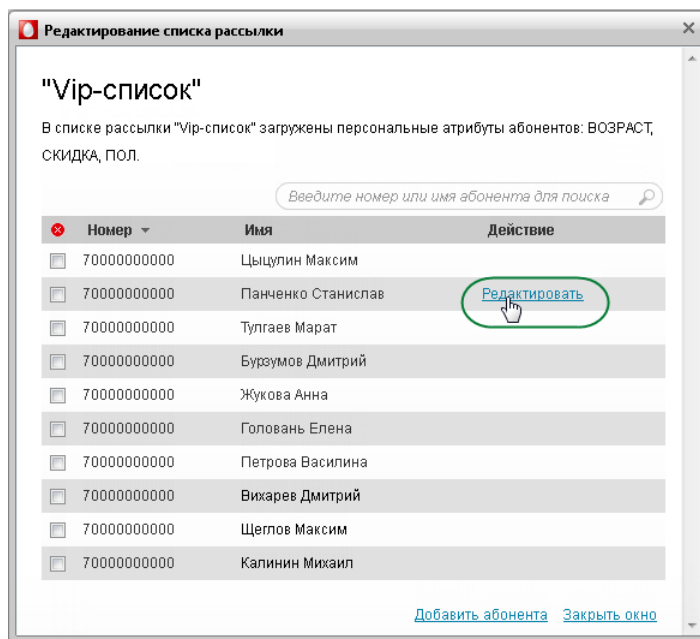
Редактирование списка рассылки

"Vip-список"

В списке рассылки "Vip-список" загружены персональные атрибуты абонентов: ВОЗРАСТ, СКИДКА, ПОЛ.

Введите номер или имя абонента для поиска

| | Номер | Имя | Действие |
|---|---|---|---|
| | 70000000000 | Цыцулин Максим | |
| | 70000000000 | Панченко Станислав | Редактировать |
| | 70000000000 | Тулгаев Марат | |
| | 70000000000 | Бурзумов Дмитрий | |
| | 70000000000 | Жукова Анна | |
| | 70000000000 | Головань Елена | |
| | 70000000000 | Петрова Василина | |
| | 70000000000 | Вихарев Дмитрий | |
| | 70000000000 | Щеглов Максим | |
| | 70000000000 | Калинин Михаил | |

Добавить абонента Закрыть окно